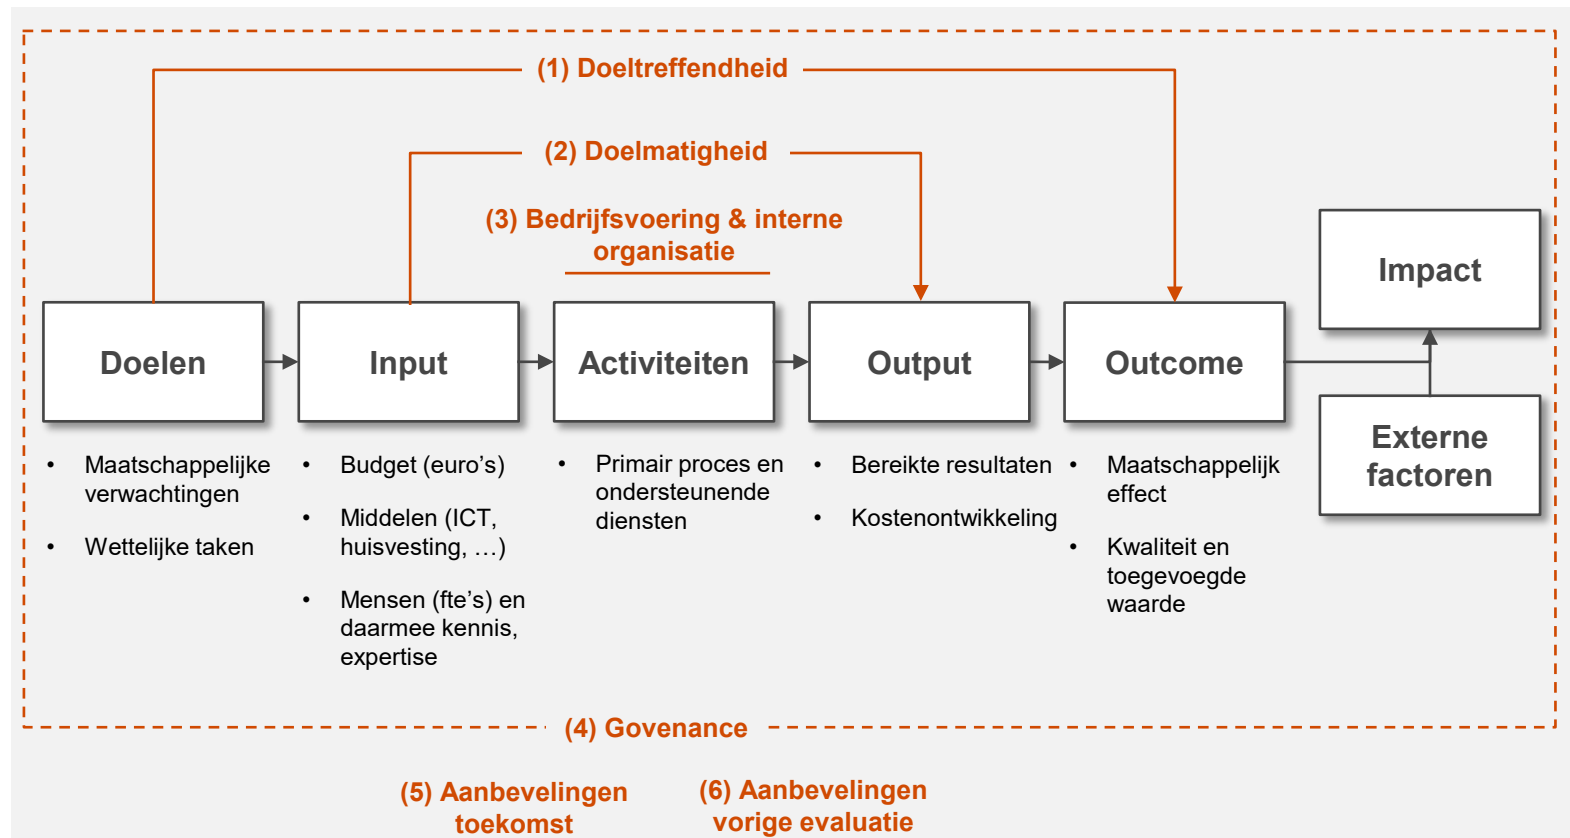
(1) Doeltreffendheid

(2) Doelmatigheid

(3) Bedrijfsvoering & interne organisatie

Impact

Doelen

Input

Activiteiten

Output

Outcome

Externe factoren

• Maatschappelijke verwachtingen

• Wettelijke taken

• Budget (euro's)

• Middelen (ICT, huisvesting, …)

• Mensen (fte's) en daarmee kennis, expertise

• Primair proces en ondersteunende diensten

• Bereikte resultaten

• Kostenontwikkeling

• Maatschappelijk effect

• Kwaliteit en toegevoegde waarde

(4) Govenance

(5) Aanbevelingen toekomst

(6) Aanbevelingen vorige evaluatie